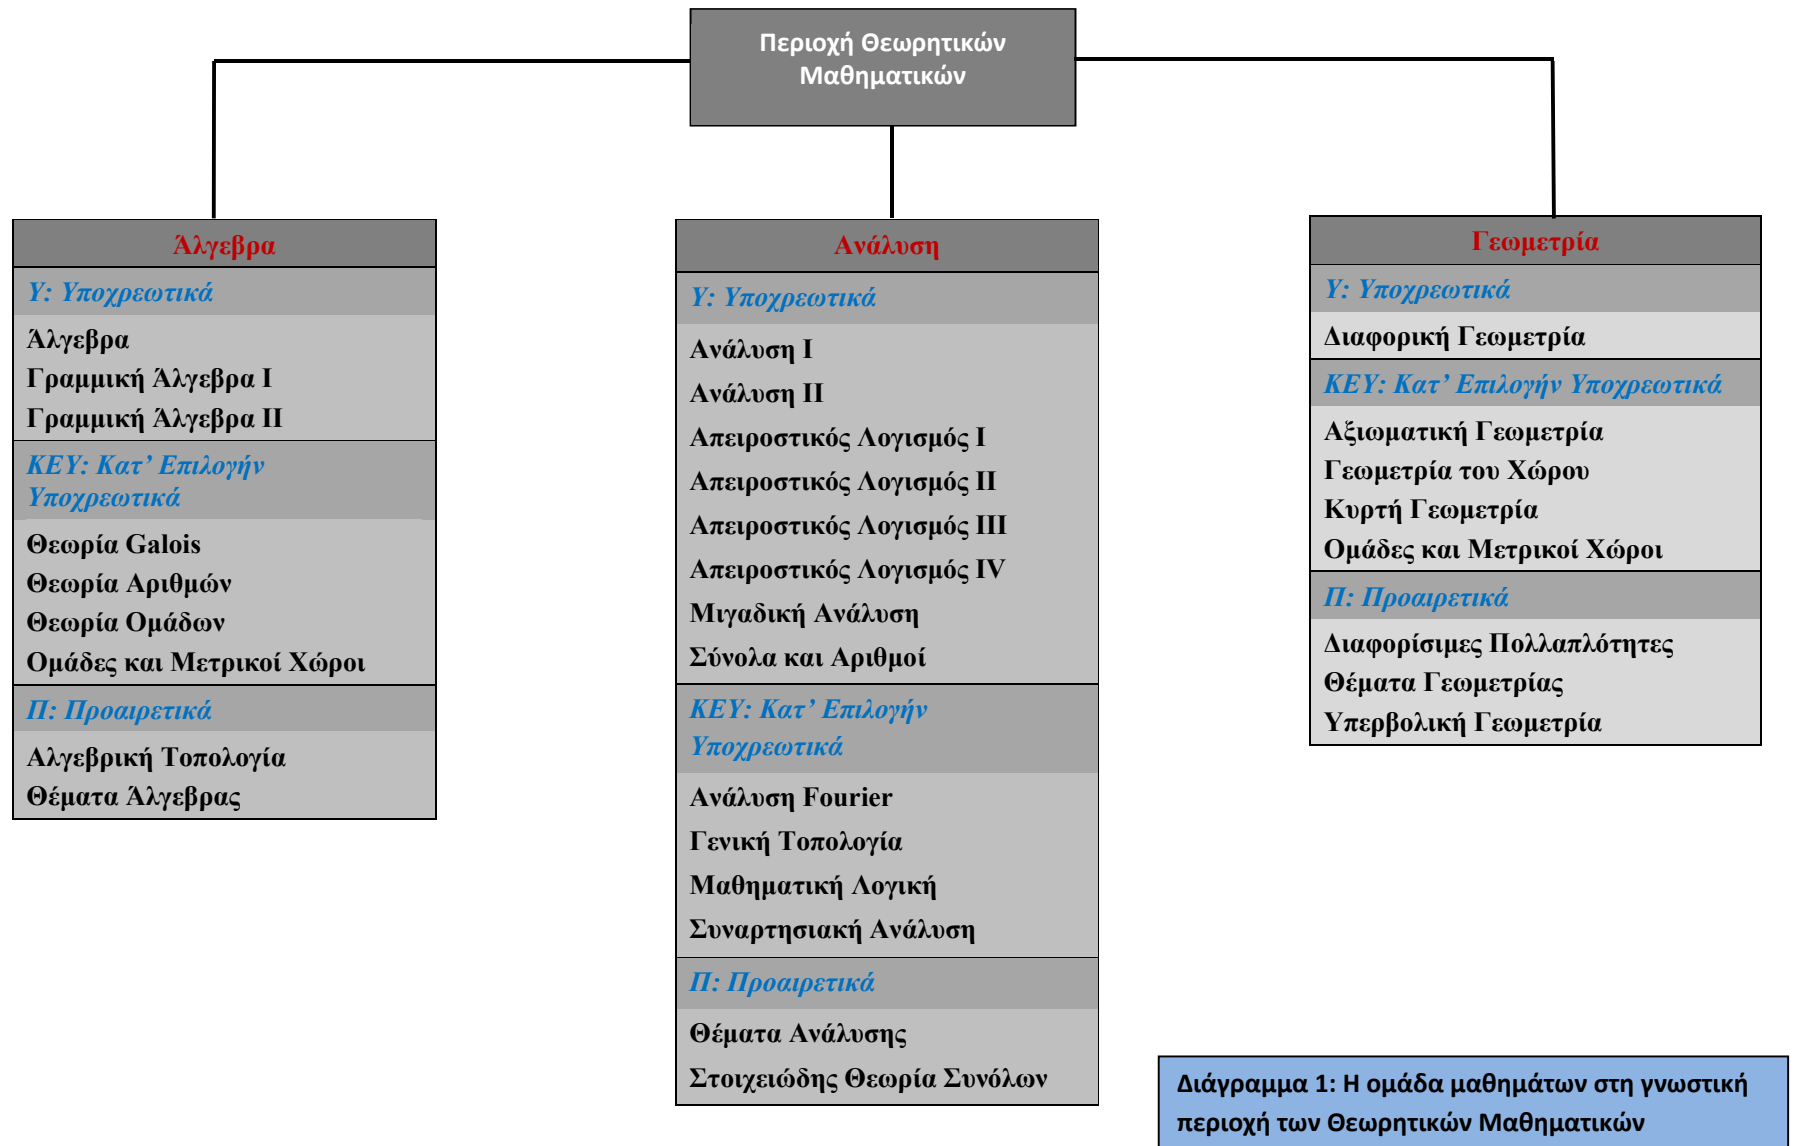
Περιοχή Θεωρητικών Μαθηματικών

Άλγεβρα

Υ: Υποχρεωτικά

Άλγεβρα
Γραμμική Άλγεβρα I
Γραμμική Άλγεβρα II

ΚΕΥ: Κατ' Επιλογήν Υποχρεωτικά

Θεωρία Galois
Θεωρία Αριθμών
Θεωρία Ομάδων
Ομάδες και Μετρικοί Χώροι

Π: Προαιρετικά

Αλγεβρική Τοπολογία
Θέματα Άλγεβρας

Ανάλυση

Υ: Υποχρεωτικά

Ανάλυση I
Ανάλυση II
Απειροστικός Λογισμός I
Απειροστικός Λογισμός II
Απειροστικός Λογισμός III
Απειροστικός Λογισμός IV
Μιγαδική Ανάλυση
Σύνολα και Αριθμοί

ΚΕΥ: Κατ' Επιλογήν Υποχρεωτικά

Ανάλυση Fourier
Γενική Τοπολογία
Μαθηματική Λογική
Συναρτησιακή Ανάλυση

Π: Προαιρετικά

Θέματα Ανάλυσης
Στοιχειώδης Θεωρία Συνόλων

Γεωμετρία

Υ: Υποχρεωτικά

Διαφορική Γεωμετρία

ΚΕΥ: Κατ' Επιλογήν Υποχρεωτικά

Αξιωματική Γεωμετρία
Γεωμετρία του Χώρου
Κυρτή Γεωμετρία
Ομάδες και Μετρικοί Χώροι

Π: Προαιρετικά

Διαφορίσιμες Πολλαπλότητες
Θέματα Γεωμετρίας
Υπερβολική Γεωμετρία

Διάγραμμα 1: Η ομάδα μαθημάτων στη γνωστική περιοχή των Θεωρητικών Μαθηματικών